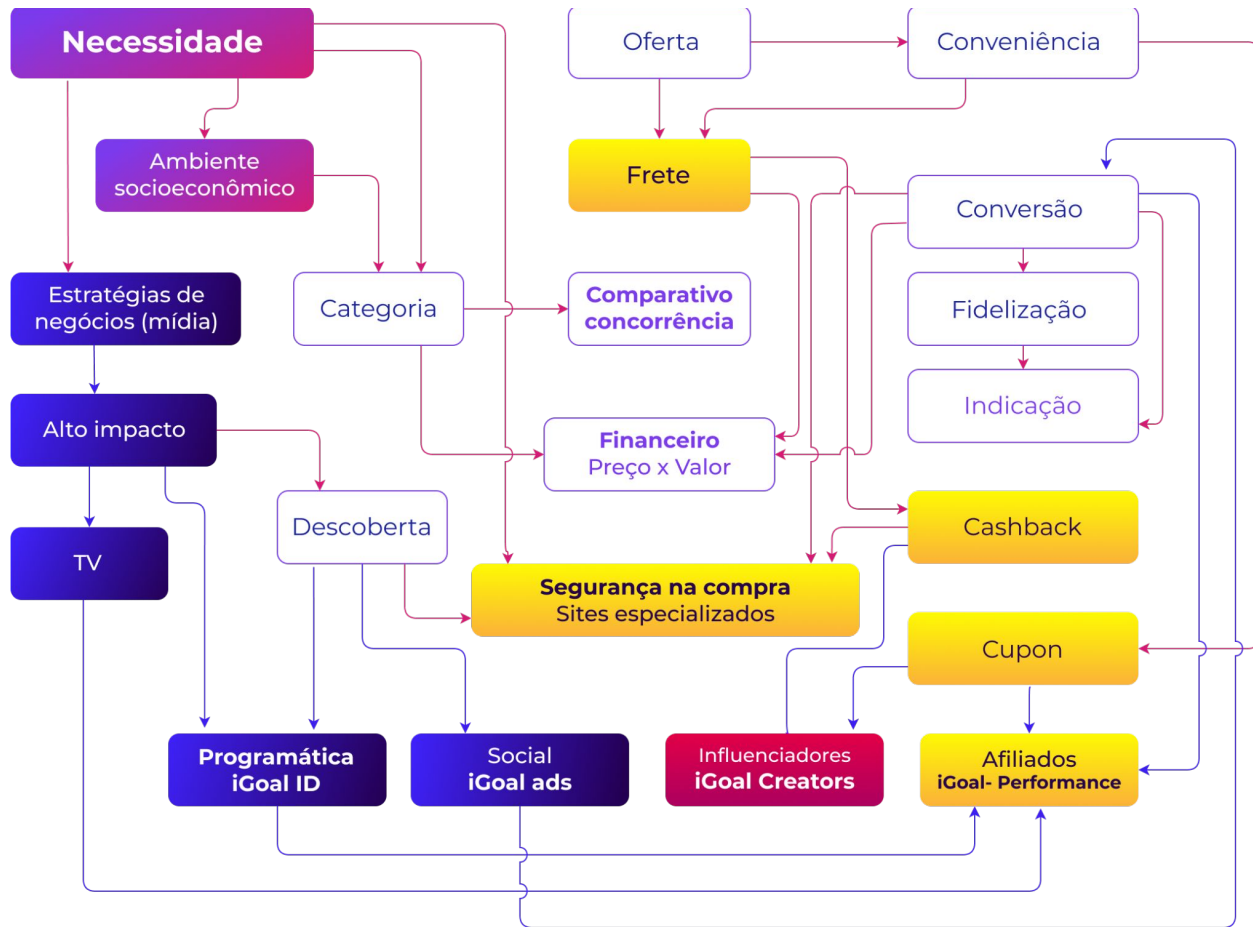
Necessidade

Oferta

Conveniência

Ambiente socioeconômico

Frete

Conversão

Estratégias de negócios (mídia)

Categoria

Comparativo concorrência

Fidelização

Indicação

Alto impacto

Financeiro
Preço x Valor

Descoberta

Cashback

TV

Segurança na compra
Sites especializados

Cupon

Programática
iGoal ID

Social
iGoal ads

Influenciadores
iGoal Creators

Afiliados
iGoal- Performance